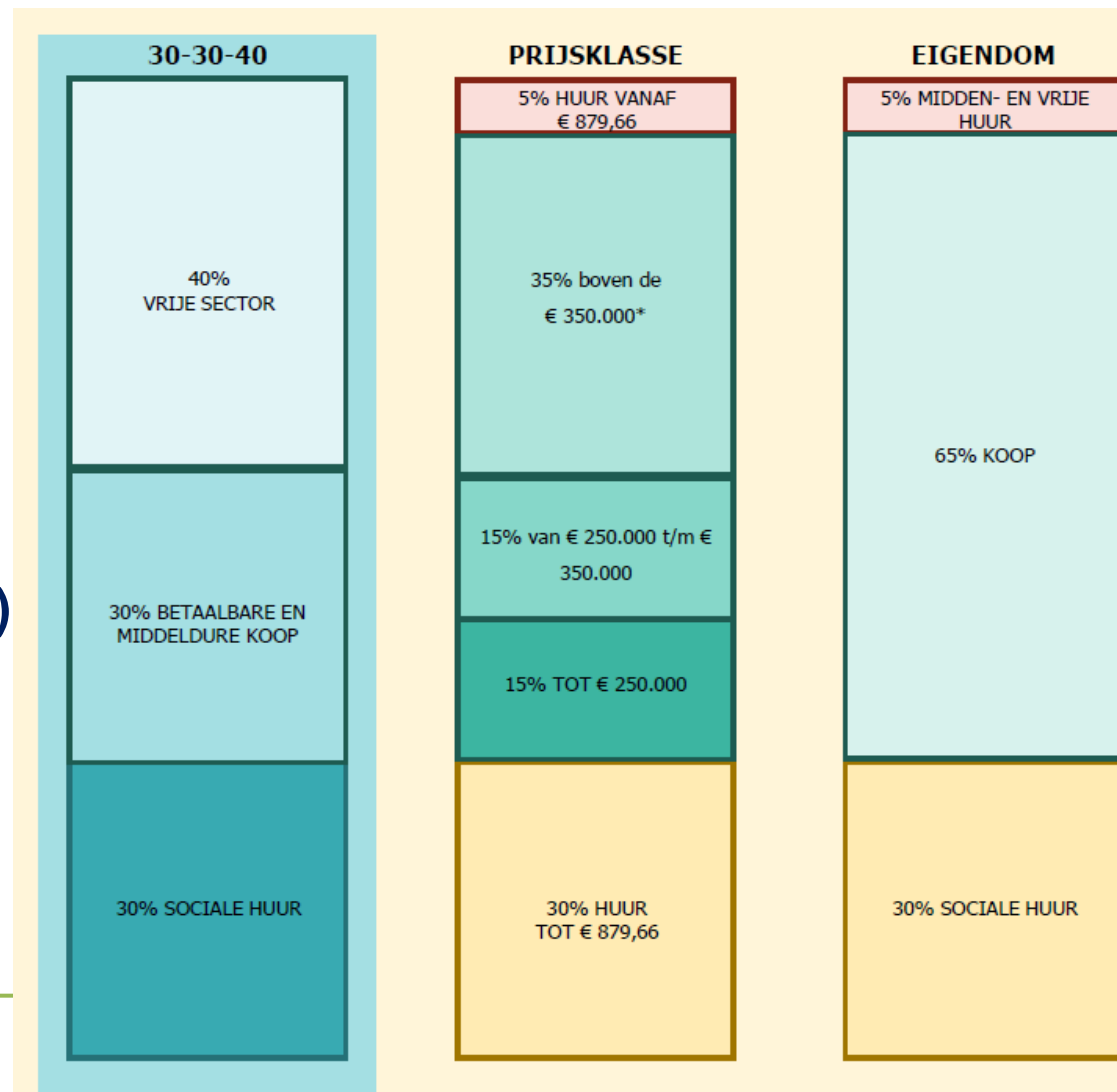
30-30-40

40%
VRIJE SECTOR

30% BETAALBARE EN MIDDELDURE KOOP

30% SOCIALE HUUR

PRIJSKLASSE

5% HUUR VANAF € 879,66

35% boven de € 350.000*

15% van € 250.000 t/m € 350.000

15% TOT € 250.000

30% HUUR TOT € 879,66

EIGENDOM

5% MIDDEN- EN VRIJE HUUR

65% KOOP

30% SOCIALE HUUR